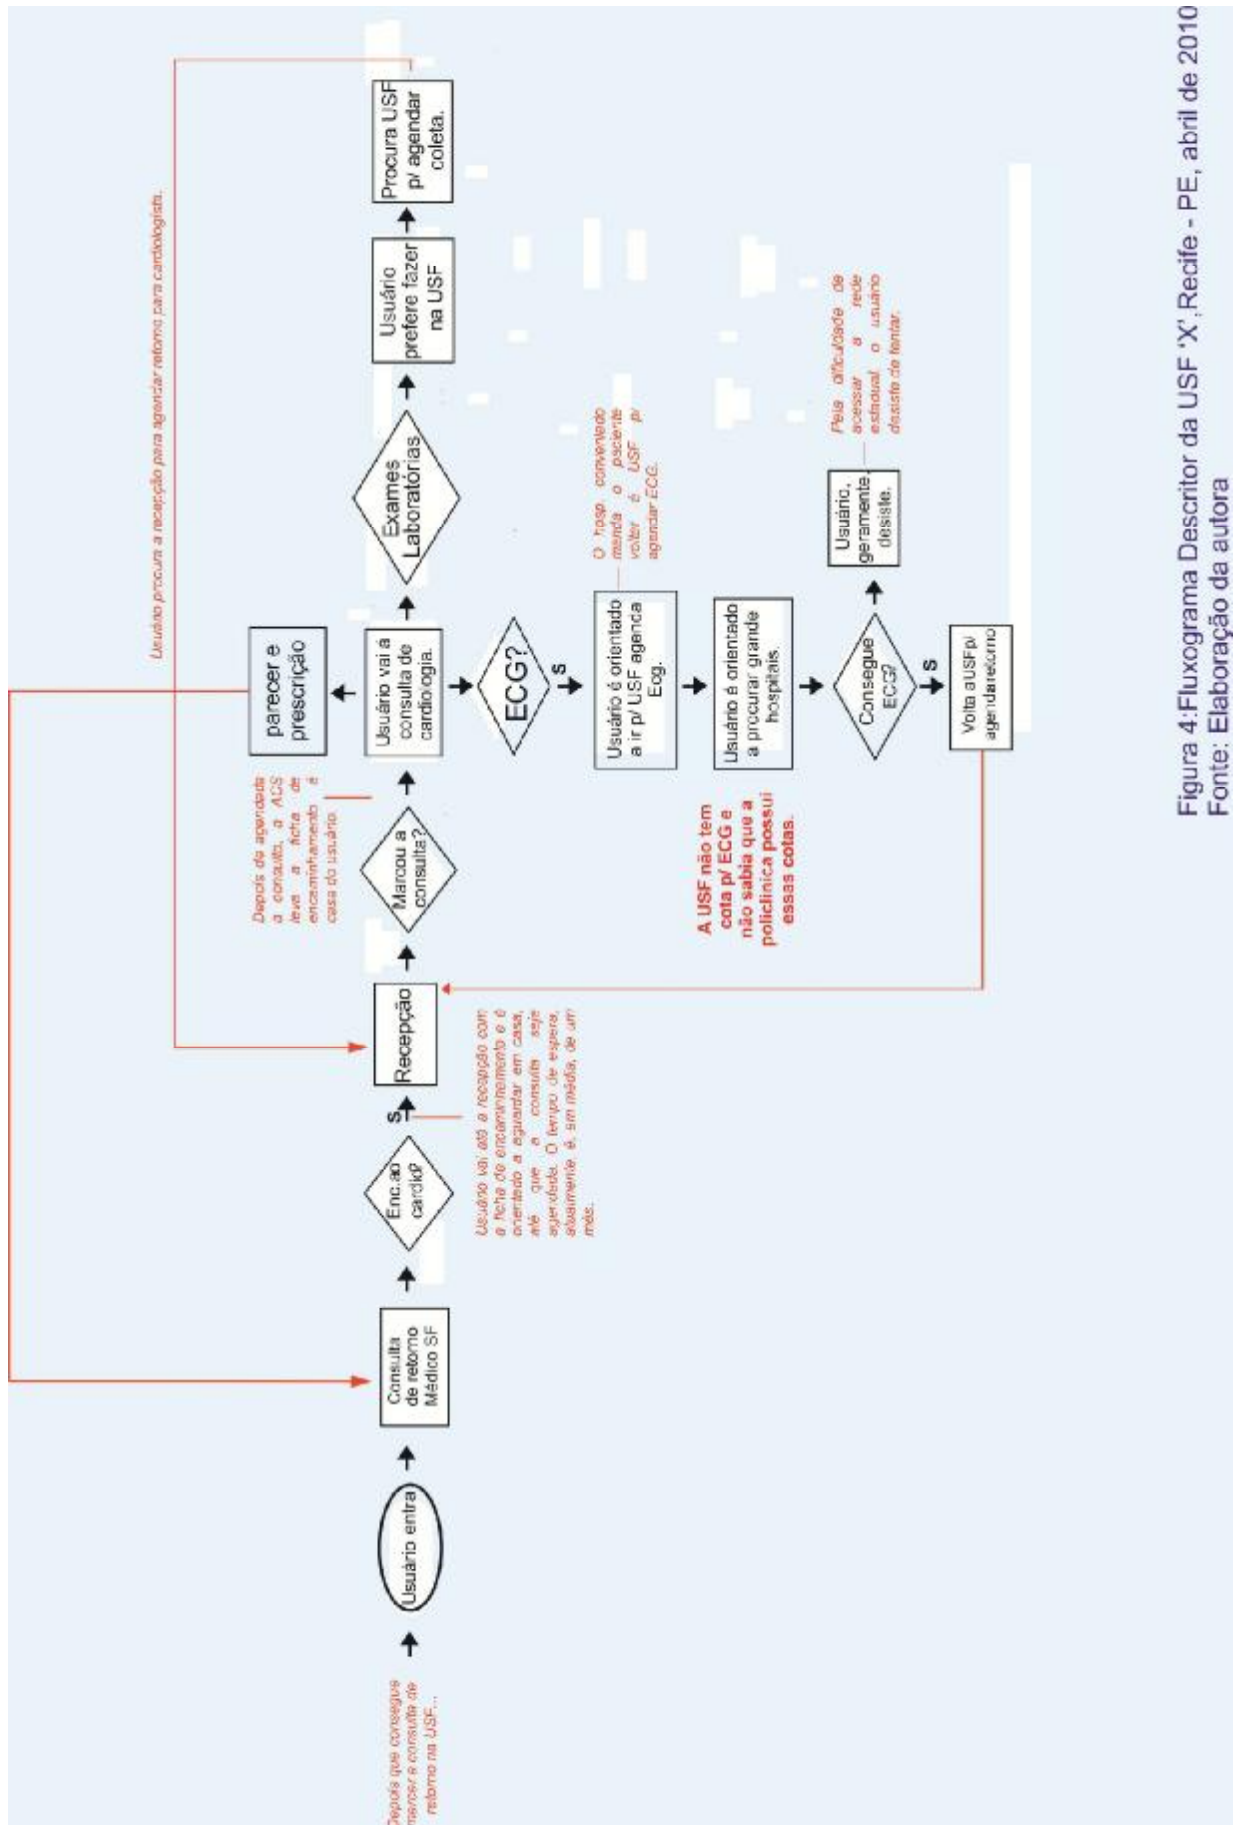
Depois que consegue marcar a consulta de retorno na USF...

Usuário entra

Consulta de retorno Médico SF

Enc.ao cardio?

s

Usuário vai até a recepção com a ficha de encaminhamento e é orientado a aguardar em casa, até que a consulta seja agendada. O tempo de espera, atualmente é, em média, de um mês.

Recepção

Marcou a consulta?

Depois de agendada a consulta, a ACS leva a ficha de encaminhamento à casa do usuário

Usuário vai a consulta de cardiologia.

parecer e prescrição

Usuário procura a recepção para agendar retorno para cardiologista.

ECG?

s

Usuário é orientado a ir p/ USF agenda Ecg.

O hosp. conveniado manda o paciente voltar à USF p/ agendar ECG.

A USF não tem cota p/ ECG e não sabia que a policlínica possui essas cotas.

Usuário é orientado a procurar grande hospitais.

Consegue ECG?

s

Volta a USF p/ agendar retorno

Usuário, geramente desiste.

Pela dificuldade de acessar a rede estadual, o usuário desiste de tentar.

Exames Laboratórias

Usuário prefere fazer na USF

Procura USF p/ agendar coleta.

Figura 4:Fluxograma Descritor da USF 'X', Recife - PE, abril de 2010
Fonte: Elaboração da autora